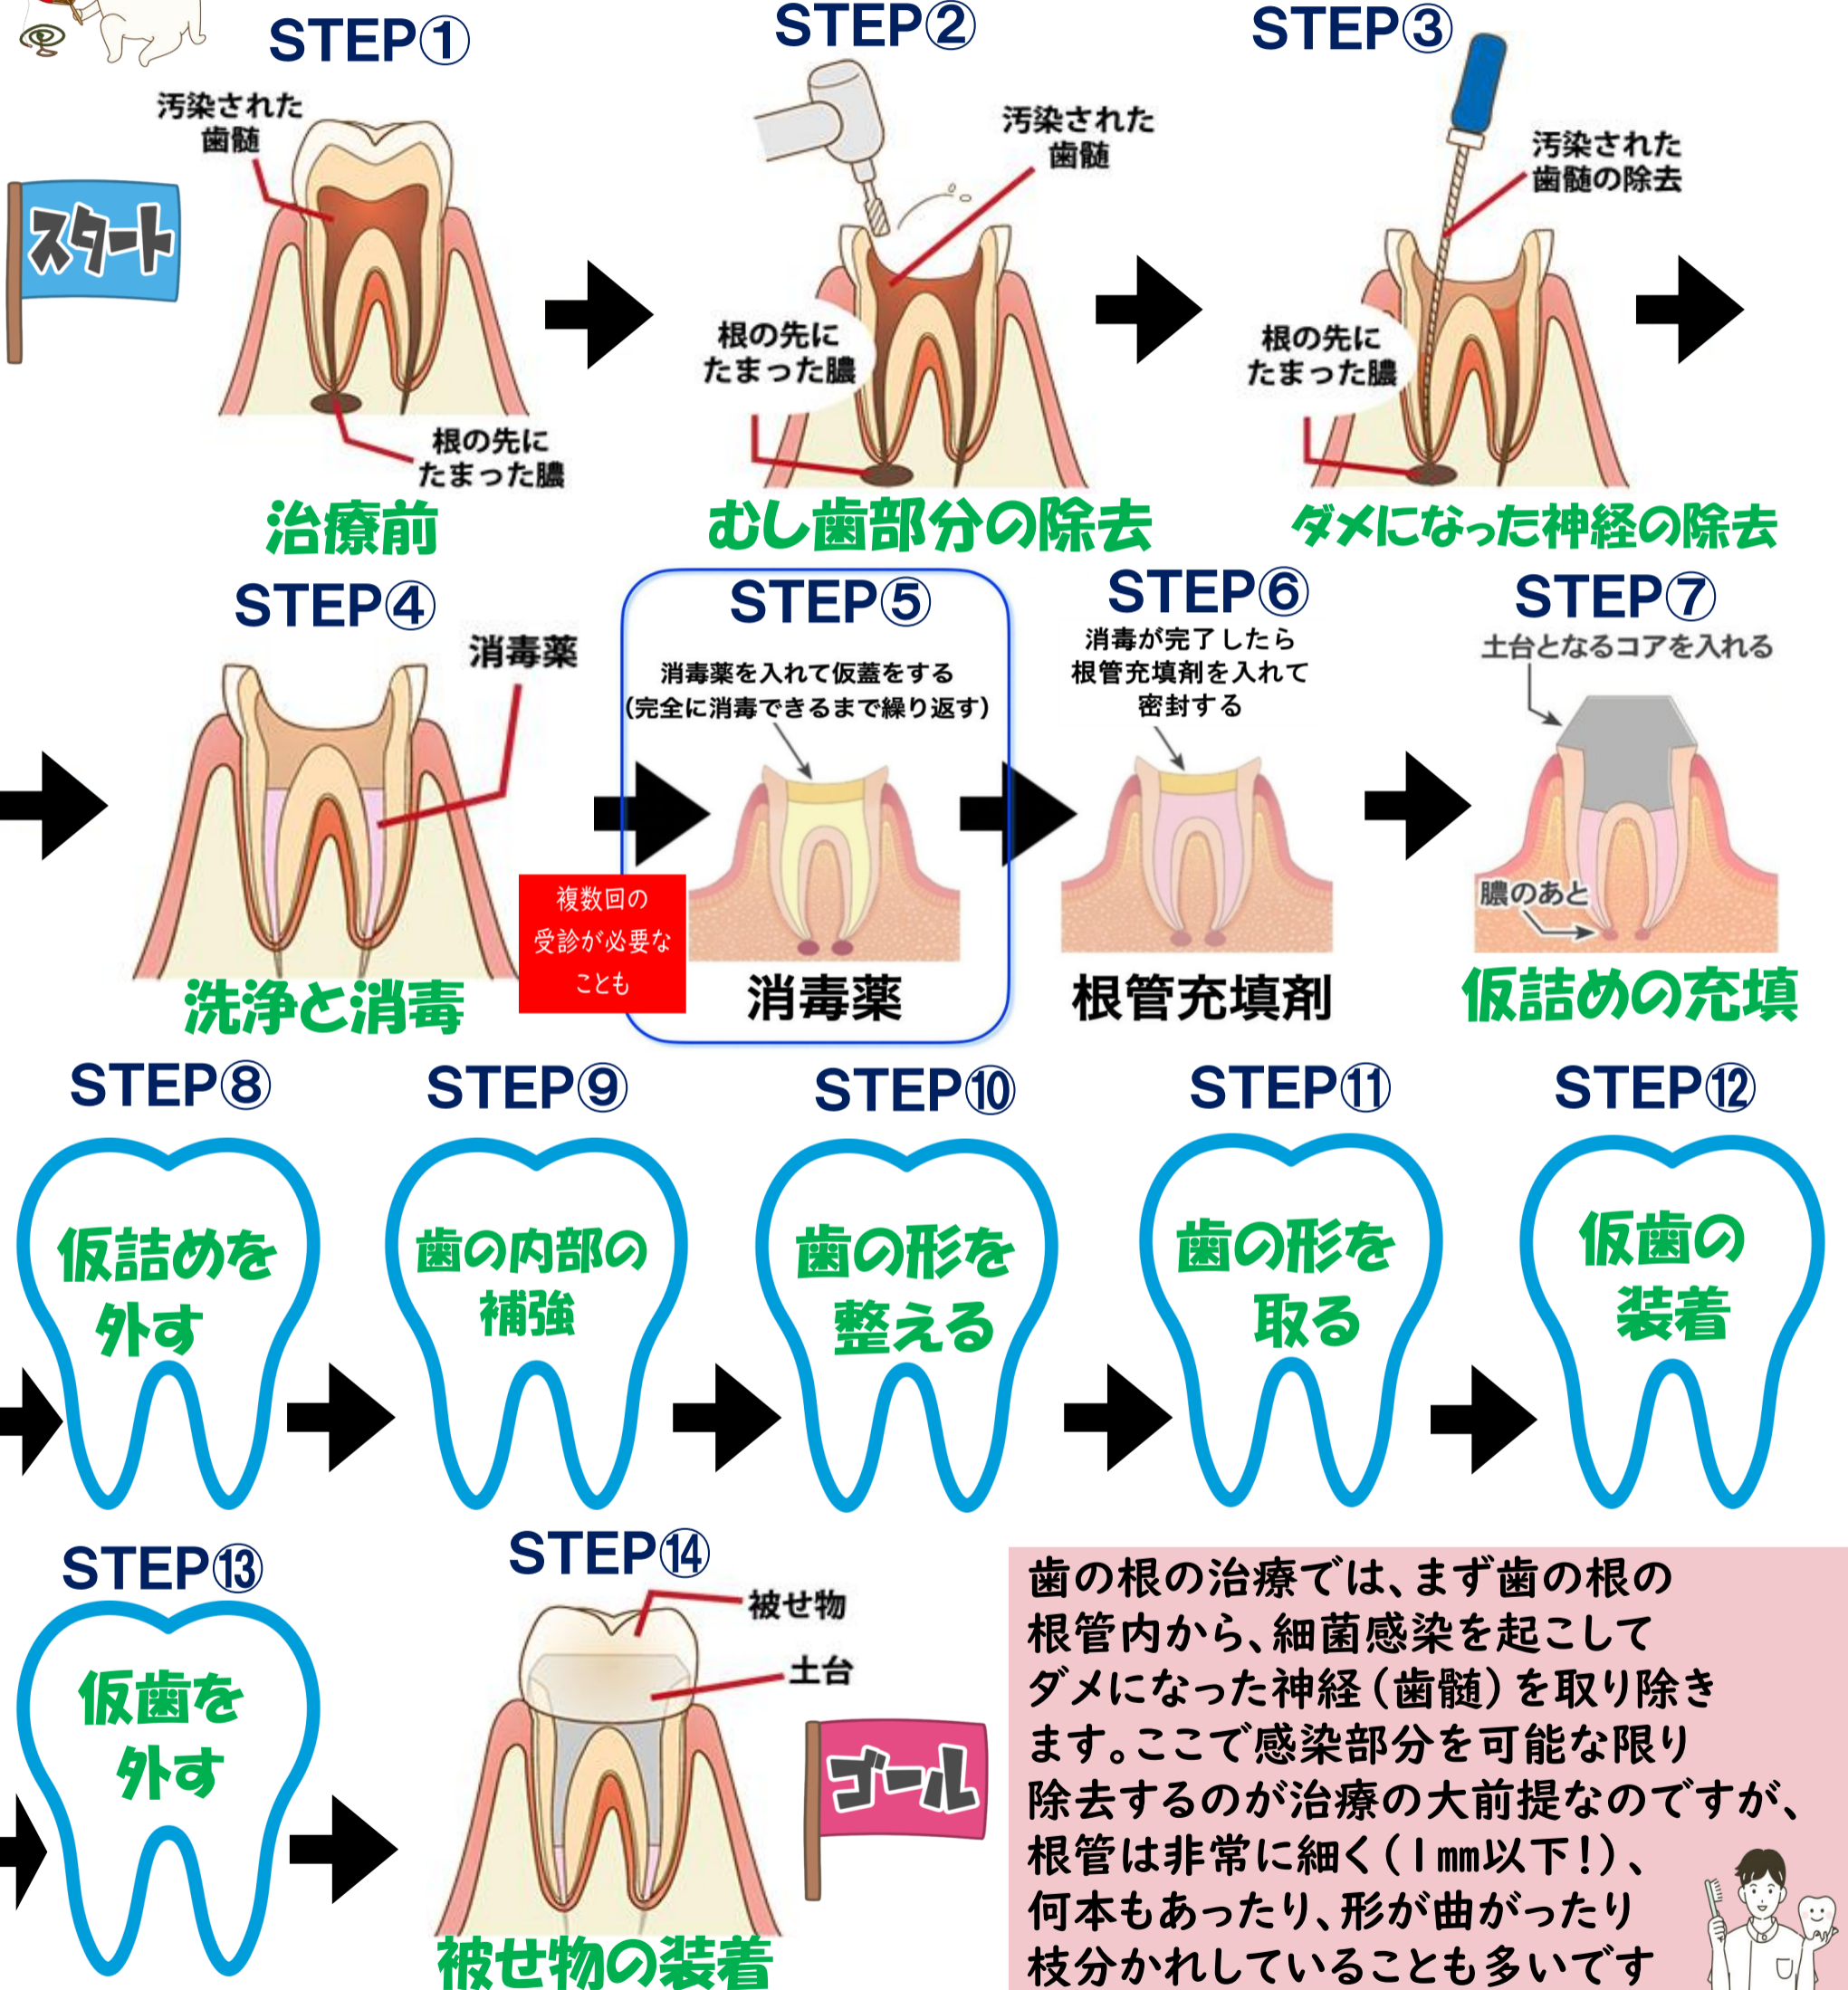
STEP①

汚染された歯髄

スタート

根の先にたまった膿

治療前

STEP②

汚染された歯髄

根の先にたまった膿

むし歯部分の除去

STEP③

汚染された歯髄の除去

根の先にたまった膿

ダメになった神経の除去

STEP④

消毒薬

洗浄と消毒

STEP⑤

消毒薬を入れて仮蓋をする（完全に消毒できるまで繰り返す）

複数回の受診が必要なことも

消毒薬

STEP⑥

消毒が完了したら根管充填剤を入れて密封する

根管充填剤

STEP⑦

土台となるコアを入れる

膿のあと

仮詰めの充填

STEP⑧

仮詰めを外す

STEP⑨

歯の内部の補強

STEP⑩

歯の形を整える

STEP⑪

歯の形を取る

STEP⑫

仮歯の装着

STEP⑬

仮歯を外す

STEP⑭

被せ物

土台

ゴール

被せ物の装着

歯の根の治療では、まず歯の根の根管内から、細菌感染を起こしてダメになった神経（歯髄）を取り除きます。ここで感染部分を可能な限り除去するのが治療の大前提なのですが、根管は非常に細く（1mm以下！）、何本もあったり、形が曲がったり枝分かれしていることも多いです